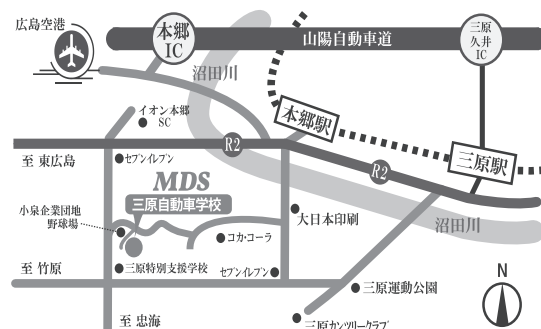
広島空港

本郷 IC

山陽自動車道

三原 久井 IC

沼田川

イオン本郷 SC

本郷駅

R2

至 東広島

セブンイレブン

三原駅

R2

MDS

三原自動車学校

大日本印刷

沼田川

小泉企業団地 野球場

コカ・コーラ

至 竹原

三原特別支援学校

セブンイレブン

N

三原運動公園

至 忠海

三原カンツリークラブ